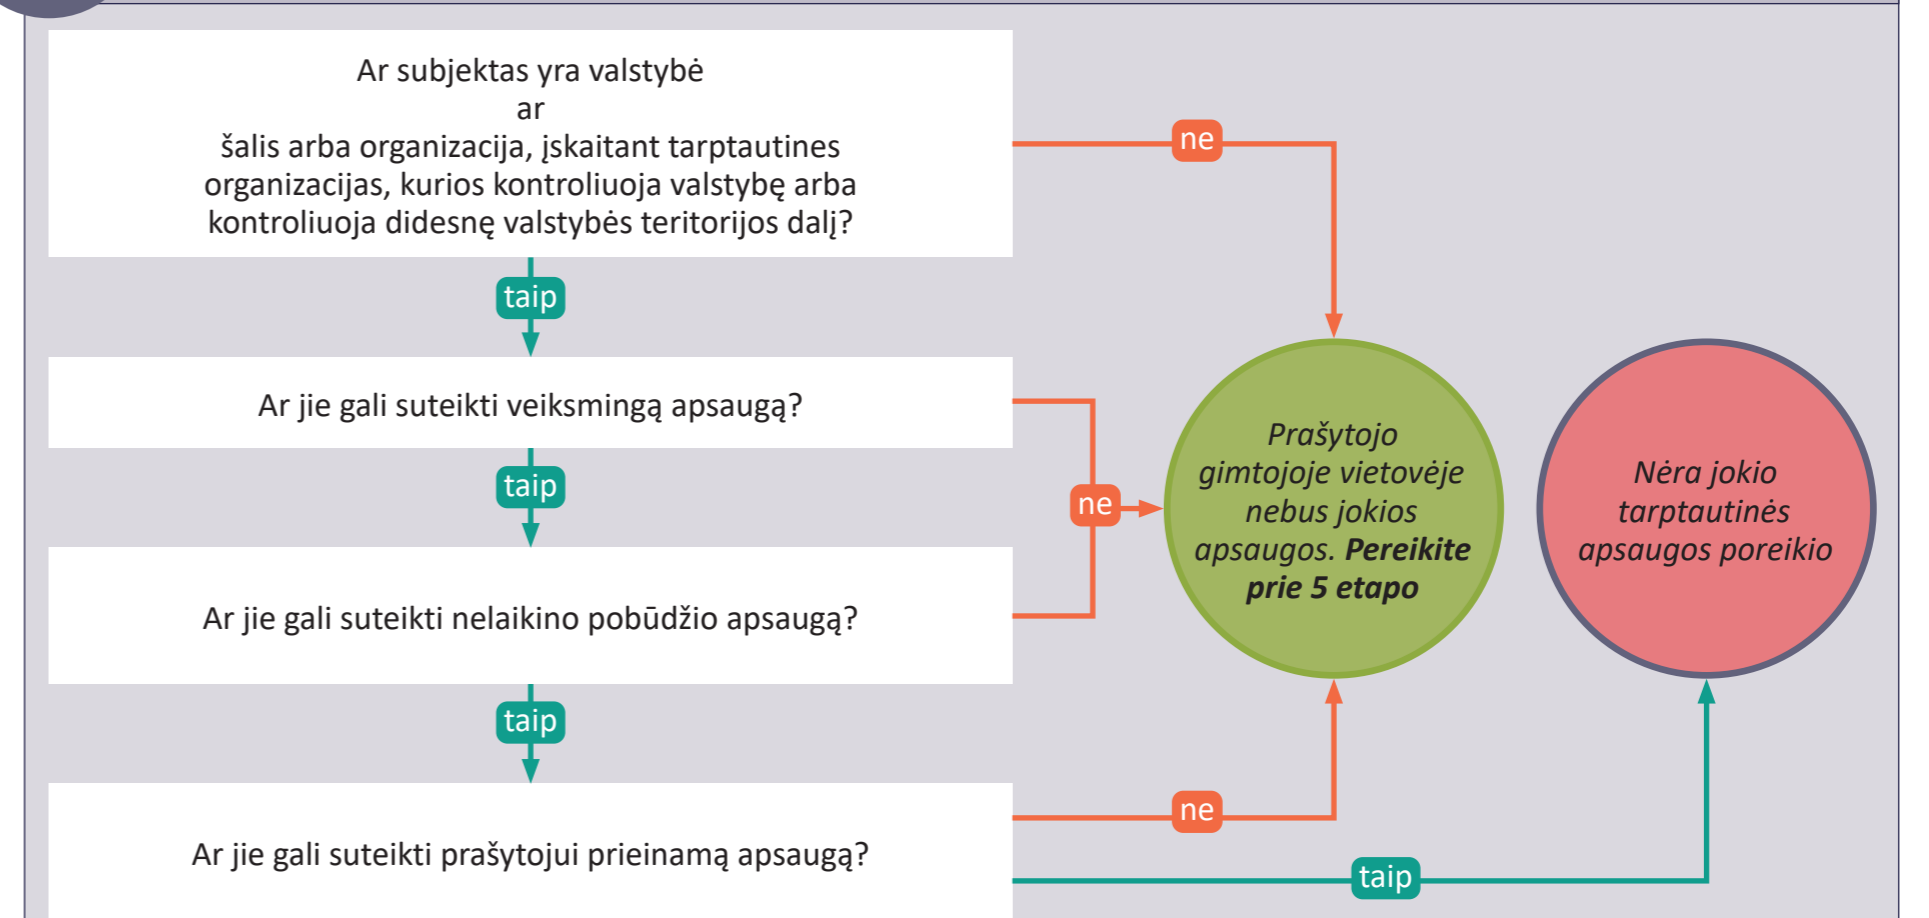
Ar subjektas yra valstybė
ar
šalis arba organizacija, įskaitant tarptautines organizacijas, kurios kontroliuoja valstybę arba kontroliuoja didesnę valstybės teritorijos dalį?

ne

taip

Ar jie gali suteikti veiksmingą apsaugą?

taip

ne

Prašytojo gimtojoje vietovėje nebus jokios apsaugos. **Pereikite prie 5 etapo**

Nėra jokio tarptautinės apsaugos poreikio

Ar jie gali suteikti nelaikino pobūdžio apsaugą?

taip

Ar jie gali suteikti prašytojui prieinamą apsaugą?

ne

taip